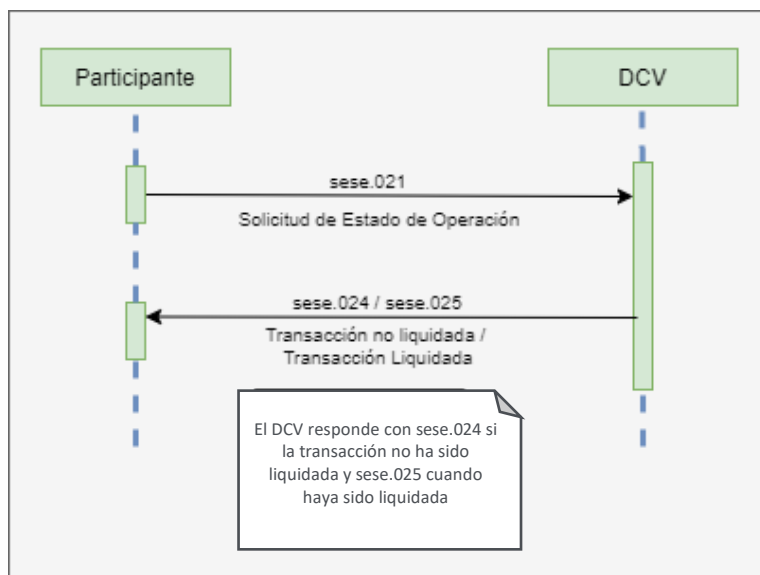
Participante

DCV

sese.021

Solicitud de Estado de Operación

sese.024 / sese.025

Transacción no liquidada / Transacción Liquidada

El DCV responde con sese.024 si la transacción no ha sido liquidada y sese.025 cuando haya sido liquidada